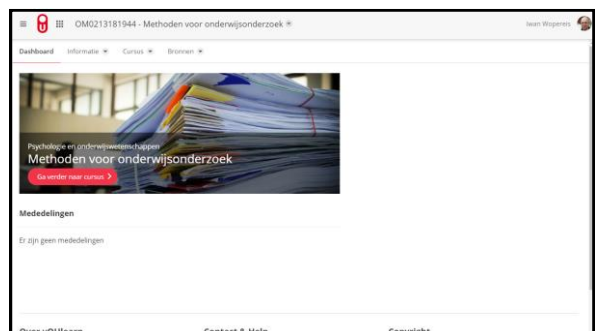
OM0213181944 - Methoden voor onderwijsonderzoek

Iwan Woperers

Dashboard Informatie Cursus Bronnen

Psychologie en onderwijswetenschappen
Methoden voor onderwijsonderzoek
Ga verder naar cursus >

Mededelingen

Er zijn geen mededelingen

Over yOUlearn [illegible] Contact & Help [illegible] Copyright